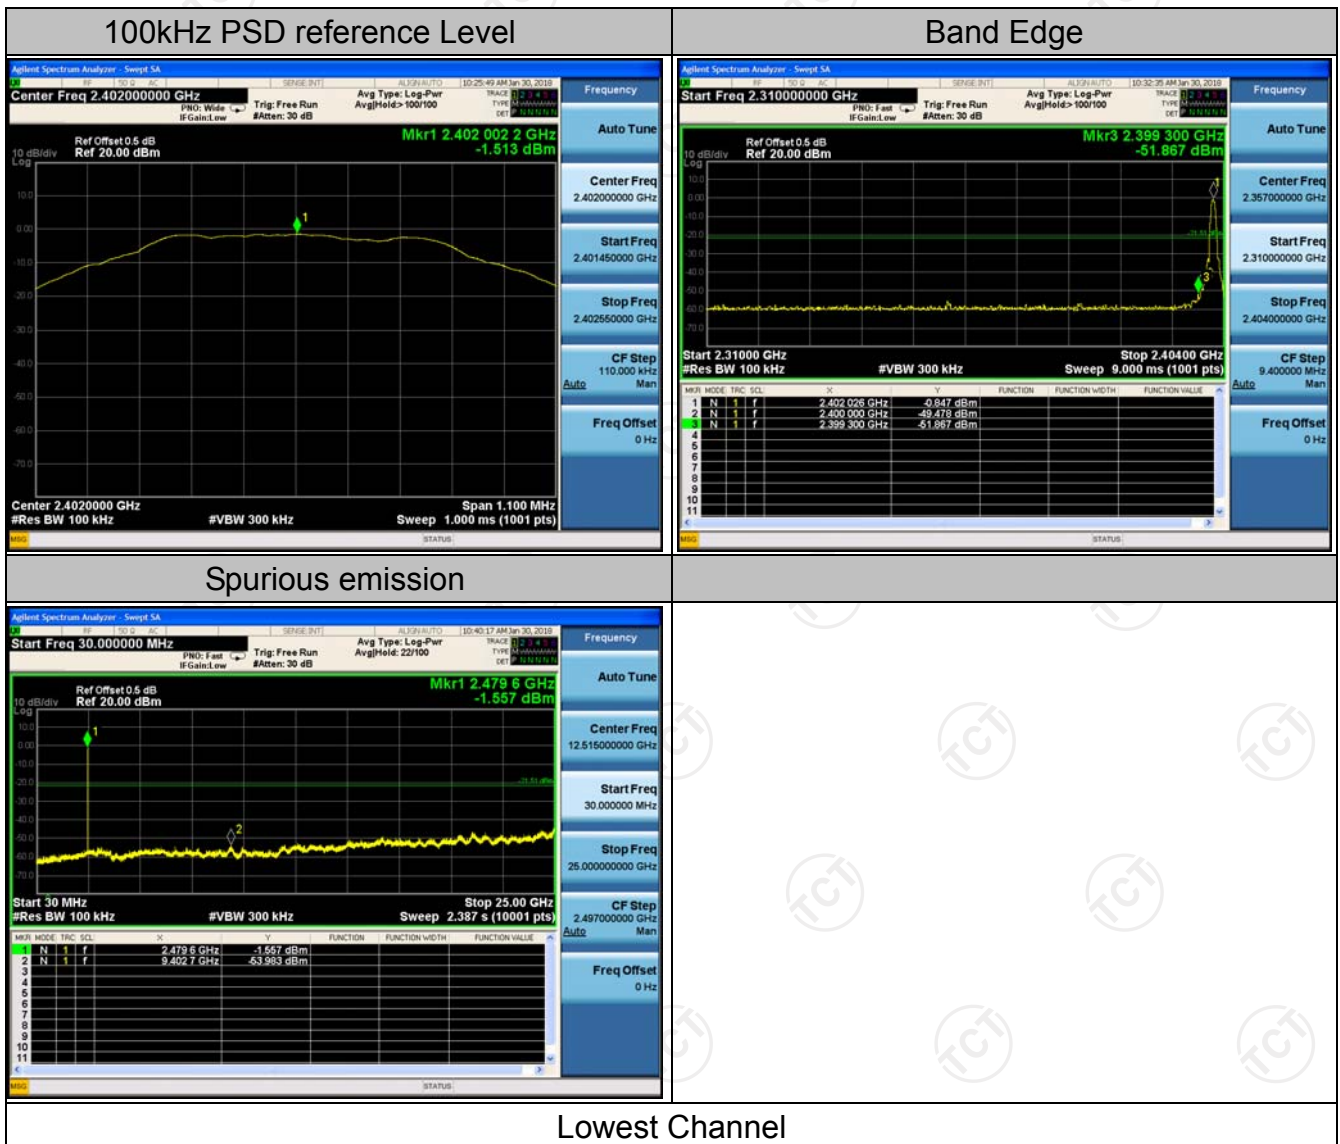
| 100kHz PSD reference Level | Band Edge |
|---|---|
| Agilent Spectrum Analyzer - Swept SA<br>RF 50 Ω AC SENSE:INT ALIGN AUTO 10:25:49 AM Jan 30, 2018<br>Center Freq 2.402000000 GHz PNO: Wide IFGain:Low Trig: Free Run #Atten: 30 dB Avg Type: Log-Pwr Avg\|Hold:>100/100 TRACE 1 2 3 4 5 6 TYPE DET P N N N N N<br>Ref Offset 0.5 dB 10 dB/div Ref 20.00 dBm Log<br>Mkr1 2.402 002 2 GHz -1.513 dBm<br>10.0 0.00 -10.0 -20.0 -30.0 -40.0 -50.0 -60.0 -70.0<br>1<br>Center 2.4020000 GHz #Res BW 100 kHz #VBW 300 kHz Span 1.100 MHz Sweep 1.000 ms (1001 pts)<br>MSG STATUS<br>Frequency<br>Auto Tune<br>Center Freq 2.402000000 GHz<br>Start Freq 2.401450000 GHz<br>Stop Freq 2.402550000 GHz<br>CF Step 110.000 kHz Auto Man<br>Freq Offset 0 Hz | Agilent Spectrum Analyzer - Swept SA<br>RF 50 Ω AC SENSE:INT ALIGN AUTO 10:32:35 AM Jan 30, 2018<br>Start Freq 2.310000000 GHz PNO: Fast IFGain:Low Trig: Free Run #Atten: 30 dB Avg Type: Log-Pwr Avg\|Hold:>100/100 TRACE 1 2 3 4 5 6 TYPE DET P N N N N N<br>Ref Offset 0.5 dB 10 dB/div Ref 20.00 dBm Log<br>Mkr3 2.399 300 GHz -51.867 dBm<br>10.0 0.00 -10.0 -20.0 -30.0 -40.0 -50.0 -60.0 -70.0<br>-21.51 dBm<br>1 2 3<br>Start 2.31000 GHz #Res BW 100 kHz #VBW 300 kHz Stop 2.40400 GHz Sweep 9.000 ms (1001 pts)<br>MKR MODE TRC SCL X Y FUNCTION FUNCTION WIDTH FUNCTION VALUE<br>1 N 1 f 2.402 026 GHz -0.847 dBm<br>2 N 1 f 2.400 000 GHz -49.478 dBm<br>3 N 1 f 2.399 300 GHz -51.867 dBm<br>4 5 6 7 8 9 10 11<br>MSG STATUS<br>Frequency<br>Auto Tune<br>Center Freq 2.357000000 GHz<br>Start Freq 2.310000000 GHz<br>Stop Freq 2.404000000 GHz<br>CF Step 9.400000 MHz Auto Man<br>Freq Offset 0 Hz |
| Spurious emission | |
| Agilent Spectrum Analyzer - Swept SA<br>RF 50 Ω AC SENSE:INT ALIGN AUTO 10:40:17 AM Jan 30, 2018<br>Start Freq 30.000000 MHz PNO: Fast IFGain:Low Trig: Free Run #Atten: 30 dB Avg Type: Log-Pwr Avg\|Hold: 22/100 TRACE 1 2 3 4 5 6 TYPE DET P N N N N N<br>Ref Offset 0.5 dB 10 dB/div Ref 20.00 dBm Log<br>Mkr1 2.479 6 GHz -1.557 dBm<br>10.0 0.00 -10.0 -20.0 -30.0 -40.0 -50.0 -60.0 -70.0<br>-21.51 dBm<br>1 2<br>Start 30 MHz #Res BW 100 kHz #VBW 300 kHz Stop 25.00 GHz Sweep 2.387 s (10001 pts)<br>MKR MODE TRC SCL X Y FUNCTION FUNCTION WIDTH FUNCTION VALUE<br>1 N 1 f 2.479 6 GHz -1.557 dBm<br>2 N 1 f 9.402 7 GHz -53.983 dBm<br>3 4 5 6 7 8 9 10 11<br>MSG STATUS<br>Frequency<br>Auto Tune<br>Center Freq 12.515000000 GHz<br>Start Freq 30.000000 MHz<br>Stop Freq 25.000000000 GHz<br>CF Step 2.497000000 GHz Auto Man<br>Freq Offset 0 Hz | |
| Lowest Channel | |